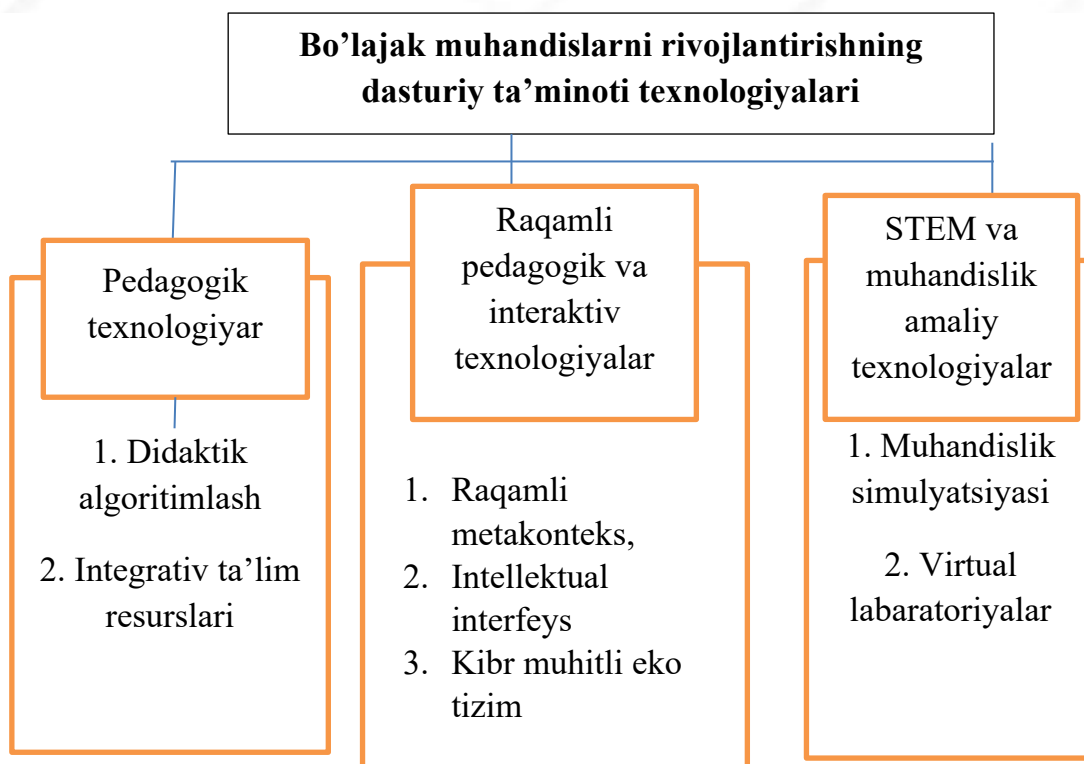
Bo’lajak muhandislarni rivojlantirishning dasturiy ta’minoti texnologiyalari

Pedagogik texnologiyar

1. Didaktik algoritimlash

2. Integrativ ta’lim resurslari

Raqamli pedagogik va interaktiv texnologiyalar

1. Raqamli metakonteks,
2. Intellektual interfeys
3. Kibr muhitli eko tizim

STEM va muhandislik amaliy texnologiyalar

1. Muhandislik simulyatsiyasi

2. Virtual labaratoriyalar